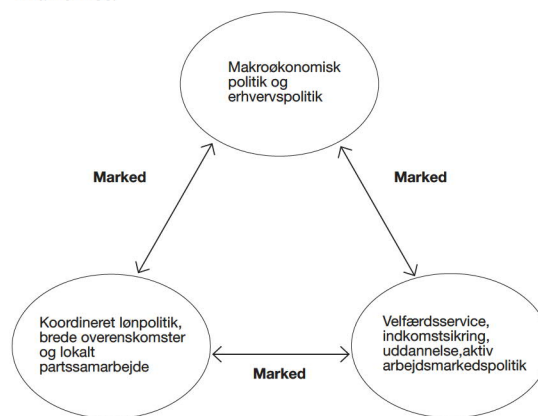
Makroøkonomisk politik og erhvervspolitik

Marked

Marked

Koordineret lønpolitik, brede overenskomster og lokalt partssamarbejde

Marked

Velfærdsservice, indkomstsikring, uddannelse,aktiv arbejdsmarkedspolitik